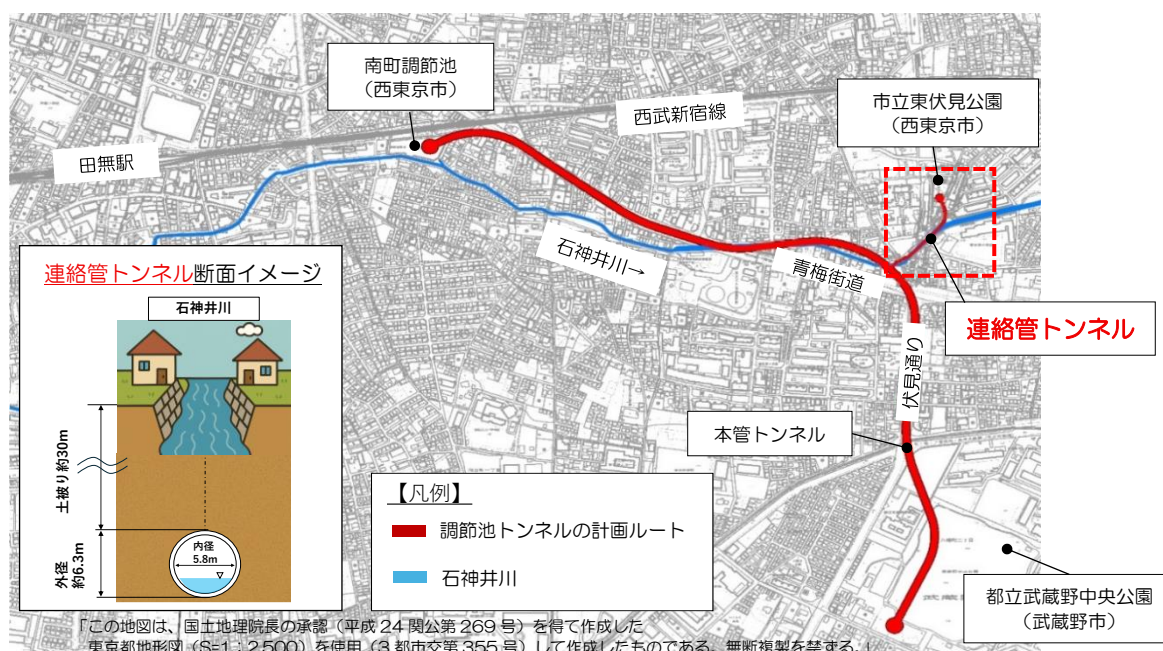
南町調節池
（西東京市）

西武新宿線

市立東伏見公園
（西東京市）

田無駅

石神井川→

青梅街道

連絡管トンネル

連絡管トンネル断面イメージ

石神井川

土被り約30m

外径 約6.3m

内径 5.8m

伏見通り

本管トンネル

【凡例】

調節池トンネルの計画ルート

石神井川

都立武蔵野中央公園
（武蔵野市）

「この地図は、国土地理院長の承認（平成24関公第269号）を得て作成した東京都地形図（S=1：2,500）を使用（3都市交第355号）して作成したものである。無断複製を禁ずる。」